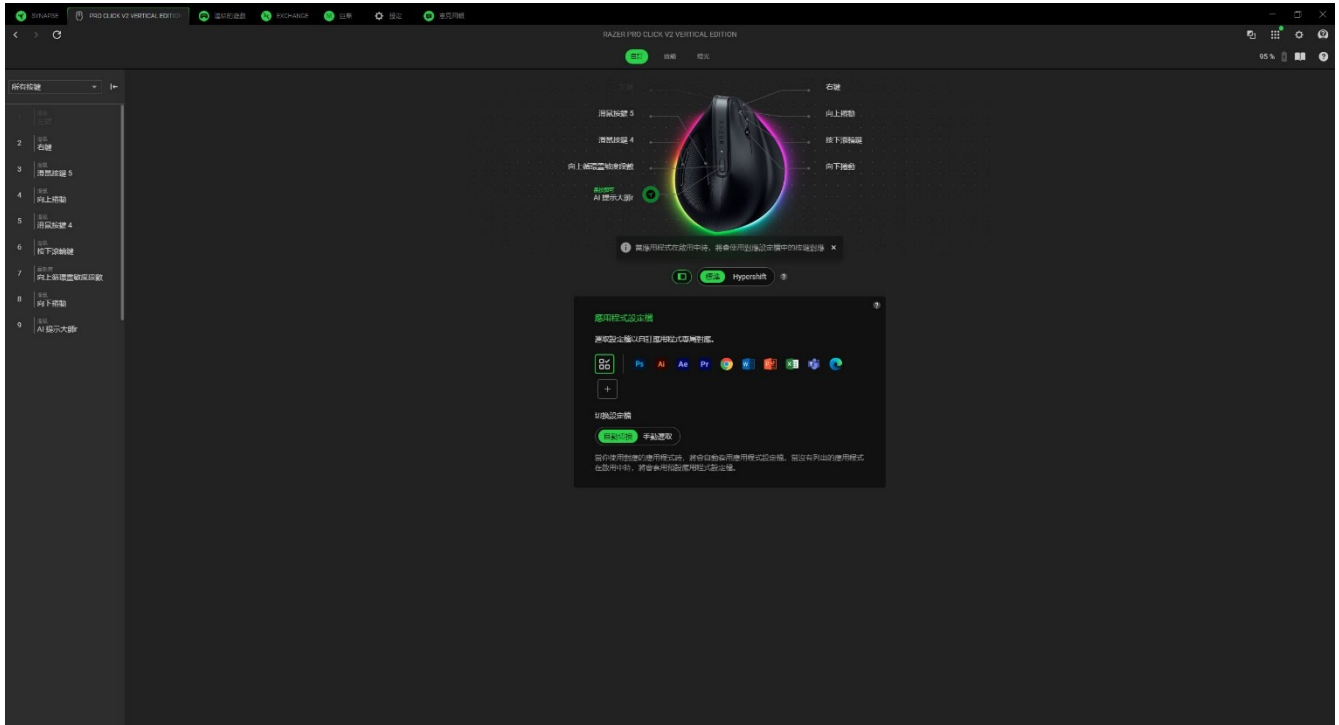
SYNAPSE PRO CLICK V2 VERTICAL EDITION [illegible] EXCHANGE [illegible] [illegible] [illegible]

RAZER PRO CLICK V2 VERTICAL EDITION

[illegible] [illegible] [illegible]

95 %

所有按鍵

1 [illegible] 左鍵
2 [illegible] 右鍵
3 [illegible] 滑鼠按鍵 5
4 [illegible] 向上捲動
5 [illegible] 滑鼠按鍵 4
6 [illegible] 按下滾輪鍵
7 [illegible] 向上循環靈敏度階段
8 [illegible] 向下捲動
9 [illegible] AI 提示大師

左鍵
滑鼠按鍵 5
滑鼠按鍵 4
向上循環靈敏度階段
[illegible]
AI 提示大師

右鍵
向上捲動
按下滾輪鍵
向下捲動

當應用程式在啟用中時，將會使用到設定檔中的按鍵對映 ×

標準 Hypershift

應用程式設定檔
選取設定檔以自訂應用程式專屬對應。

Ps Ai Ae Pr

+

切換設定檔
自動切換 手動選取

當你使用連結的應用程式時，將會自動套用應用程式設定檔。當沒有列出的應用程式在啟用中時，將會套用預設應用程式設定檔。